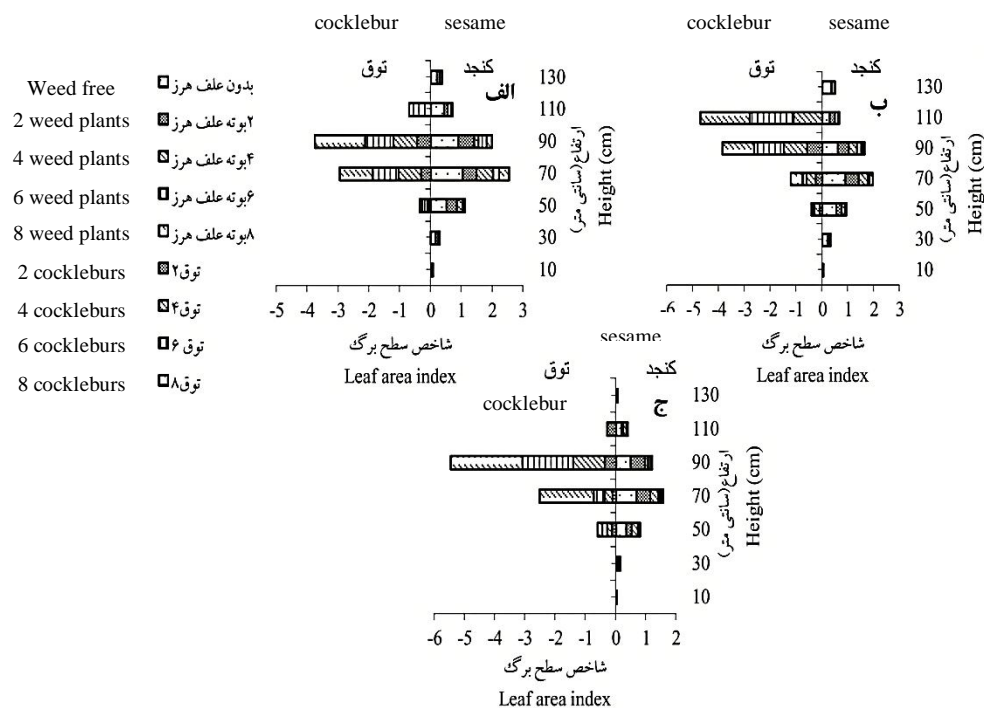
Weed free بدون علف هرز
2 weed plants ۲بوته علف هرز
4 weed plants ۴بوته علف هرز
6 weed plants ۶بوته علف هرز
8 weed plants ۸بوته علف هرز
2 cockleburs توق۲
4 cockleburs توق۴
6 cockleburs توق ۶
8 cockleburs توق۸

cocklebur sesame
توق کنجد
الف
130
110
90
70
50
30
10
ارتفاع(سانتی متر)
Height (cm)
-5 -4 -3 -2 -1 0 1 2 3
شاخص سطح برگ
Leaf area index

cocklebur sesame
توق کنجد
ب
130
110
90
70
50
30
10
ارتفاع(سانتی متر)
Height (cm)
-6 -5 -4 -3 -2 -1 0 1 2 3
شاخص سطح برگ
Leaf area index

sesame
توق کنجد
cocklebur
ج
130
110
90
70
50
30
10
ارتفاع(سانتی متر)
Height (cm)
-6 -5 -4 -3 -2 -1 0 1 2
شاخص سطح برگ
Leaf area index